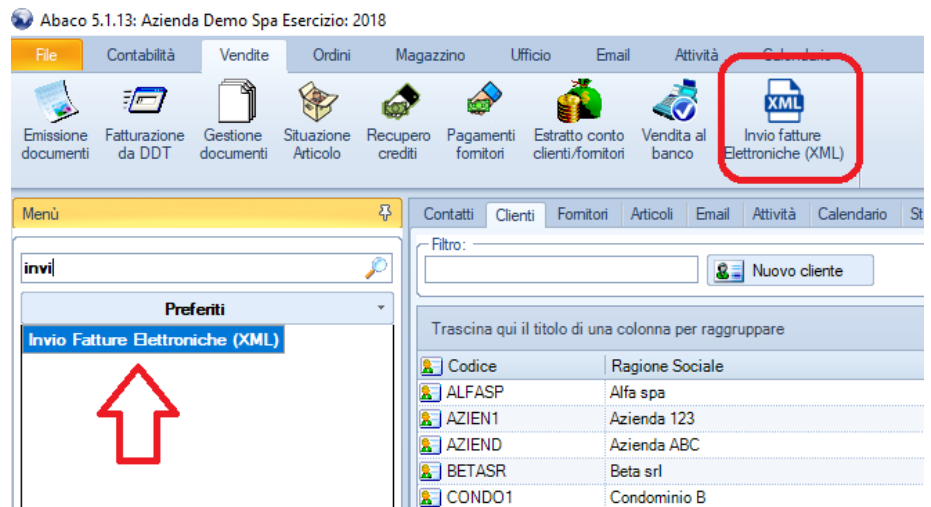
Abaco 5.1.13: Azienda Demo Spa Esercizio: 2018

File Contabilità Vendite Ordini Magazzino Ufficio Email Attività Calendario

Emissione documenti
Fatturazione da DDT
Gestione documenti
Situazione Articolo
Recupero crediti
Pagamenti fornitori
Estratto conto clienti/fornitori
Vendita al banco
XML
Invio fatture Elettroniche (XML)

Menù

invi

Preferiti

Invio Fatture Elettroniche (XML)

Contatti Clienti Fornitori Articoli Email Attività Calendario St

Filtro:

Nuovo cliente

Trascina qui il titolo di una colonna per raggruppare

| Codice | Ragione Sociale |
|---|---|
| ALFASP | Alfa spa |
| AZIEN1 | Azienda 123 |
| AZIEND | Azienda ABC |
| BETASR | Beta srl |
| CONDO1 | Condominio B |